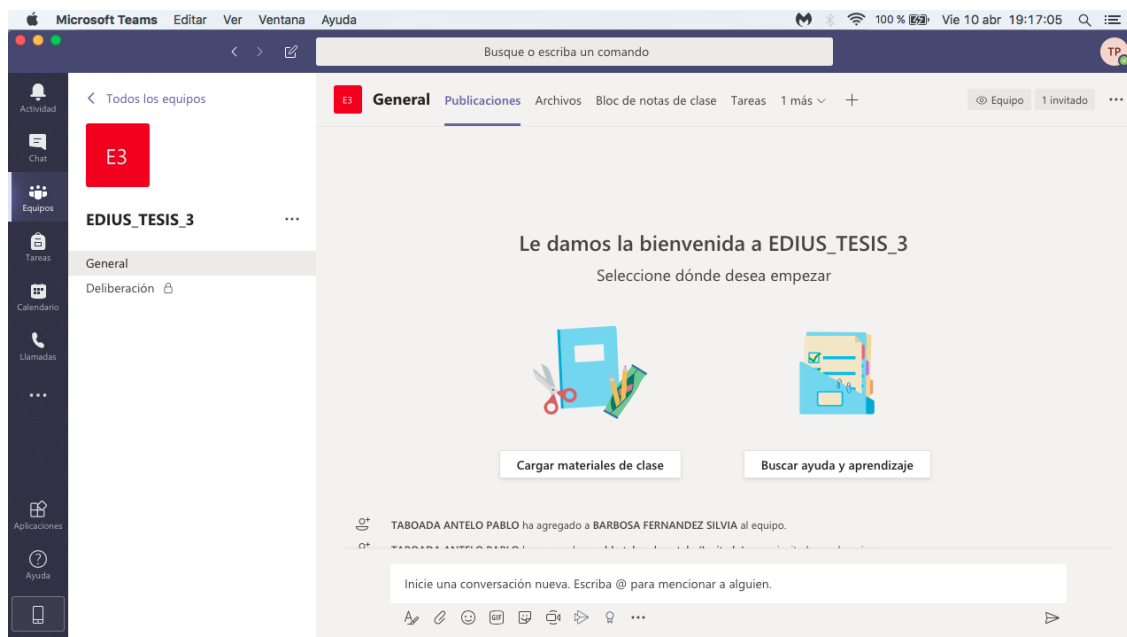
Microsoft Teams Editar Ver Ventana Ayuda

100 % Vie 10 abr 19:17:05

Busque o escriba un comando

TP

Actividad
Chat
Equipos
Tareas
Calendario
Llamadas
...
Aplicaciones
Ayuda

< Todos los equipos

E3

EDIUS_TESIS_3 ...

General
Deliberación

E3 General Publicaciones Archivos Bloc de notas de clase Tareas 1 más + Equipo 1 invitado ...

Le damos la bienvenida a EDIUS_TESIS_3

Seleccione dónde desea empezar

Cargar materiales de clase

Buscar ayuda y aprendizaje

TABOADA ANTELO PABLO ha agregado a BARBOSA FERNANDEZ SILVIA al equipo.

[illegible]

Inicie una conversación nueva. Escriba @ para mencionar a alguien.

GIF ...